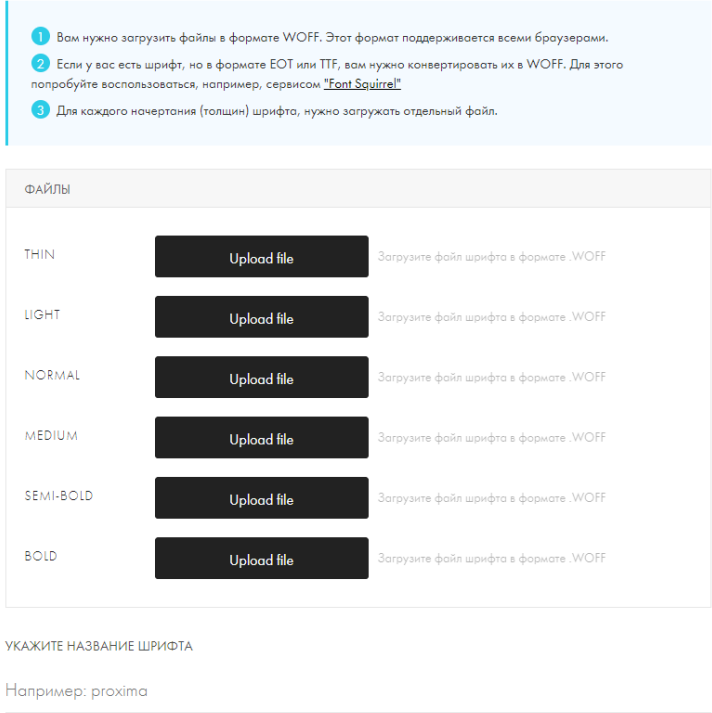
1 Вам нужно загрузить файлы в формате WOFF. Этот формат поддерживается всеми браузерами.

2 Если у вас есть шрифт, но в формате EOT или TTF, вам нужно конвертировать их в WOFF. Для этого попробуйте воспользоваться, например, сервисом "Font Squirrel"

3 Для каждого начертания (толщин) шрифта, нужно загружать отдельный файл.

ФАЙЛЫ

THIN
Upload file
Загрузите файл шрифта в формате .WOFF

LIGHT
Upload file
Загрузите файл шрифта в формате .WOFF

NORMAL
Upload file
Загрузите файл шрифта в формате .WOFF

MEDIUM
Upload file
Загрузите файл шрифта в формате .WOFF

SEMI-BOLD
Upload file
Загрузите файл шрифта в формате .WOFF

BOLD
Upload file
Загрузите файл шрифта в формате .WOFF

УКАЖИТЕ НАЗВАНИЕ ШРИФТА

Например: proxima